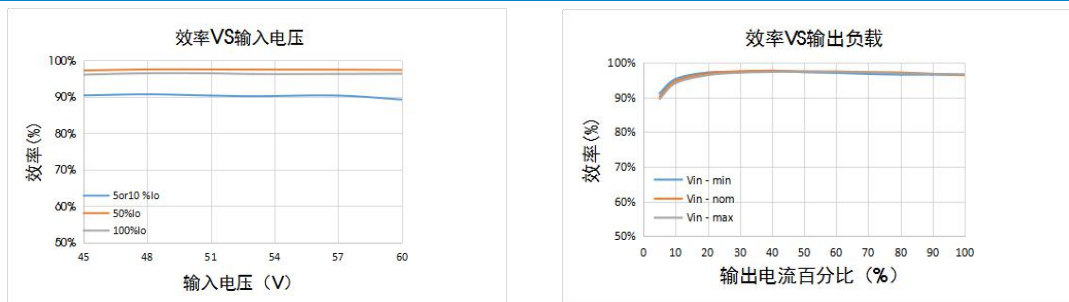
效率VS输入电压

100%
90%
80%
70%
60%
50%

效率(%)

5or10 %Io
50%Io
100%Io

45
48
51
54
57
60

输入电压（V）

效率VS输出负载

100%
90%
80%
70%
60%
50%

效率(%)

Vin - min
Vin - nom
Vin - max

0
10
20
30
40
50
60
70
80
90
100

输出电流百分比（%）